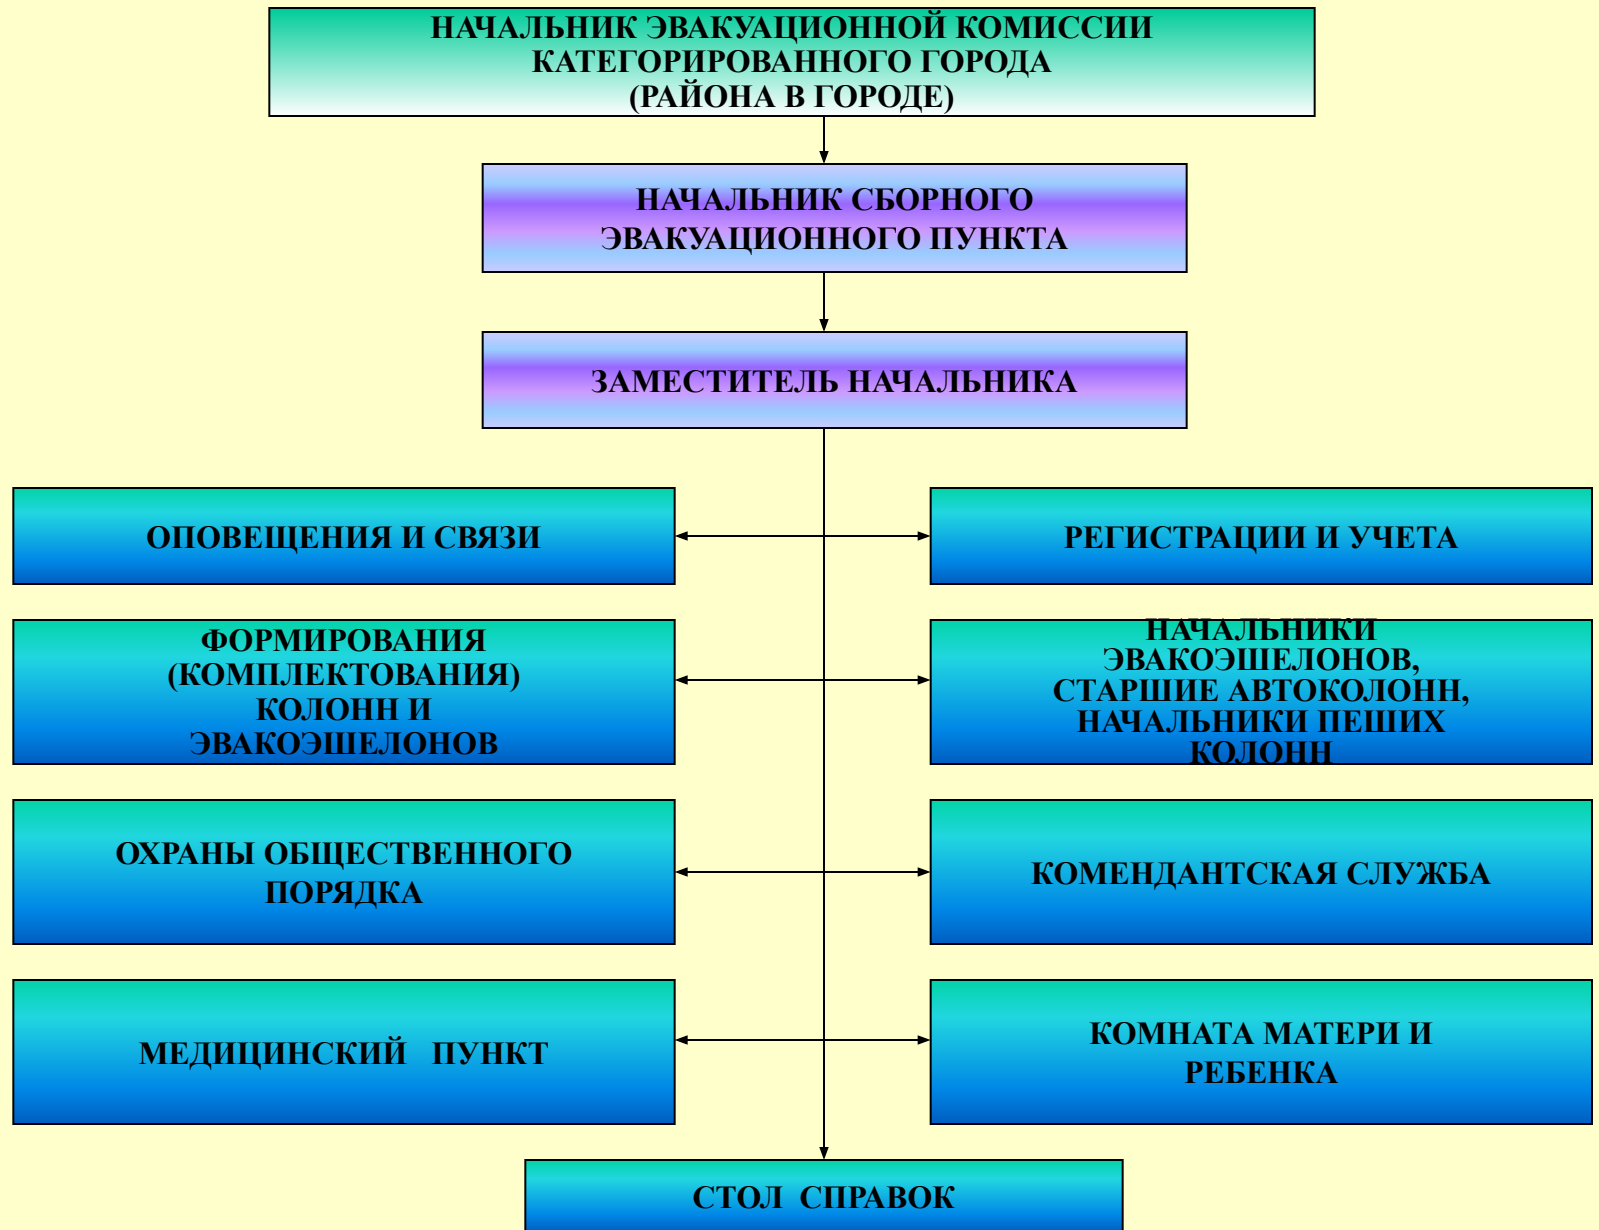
НАЧАЛЬНИК ЭВАКУАЦИОННОЙ КОМИССИИ КАТЕГОРИРОВАННОГО ГОРОДА (РАЙОНА В ГОРОДЕ)

НАЧАЛЬНИК СБОРНОГО ЭВАКУАЦИОННОГО ПУНКТА

ЗАМЕСТИТЕЛЬ НАЧАЛЬНИКА

ОПОВЕЩЕНИЯ И СВЯЗИ

РЕГИСТРАЦИИ И УЧЕТА

ФОРМИРОВАНИЯ (КОМПЛЕКТОВАНИЯ) КОЛОНН И ЭВАКОЭШЕЛОНОВ

НАЧАЛЬНИКИ ЭВАКОЭШЕЛОНОВ, СТАРШИЕ АВТОКОЛОНН, НАЧАЛЬНИКИ ПЕШИХ КОЛОНН

ОХРАНЫ ОБЩЕСТВЕННОГО ПОРЯДКА

КОМЕНДАНТСКАЯ СЛУЖБА

МЕДИЦИНСКИЙ ПУНКТ

КОМНАТА МАТЕРИ И РЕБЕНКА

СТОЛ СПРАВОК